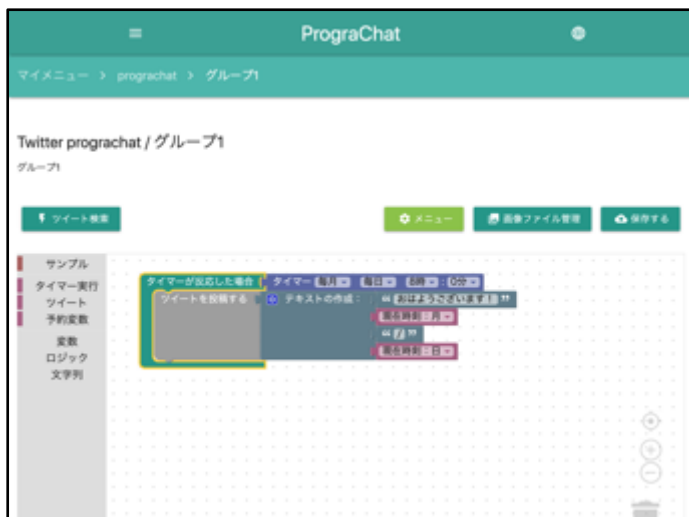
ProgaChat

マイメニュー > prograchat > グループ1

Twitter prograchat / グループ1

グループ1

ツイート検索

メニュー

画像ファイル管理

保存する

サンプル

タイマー実行

ツイート

予約変数

変数

ロジック

文字列

タイマーが反応した場合

タイマー 毎月 毎日 8時 0分

ツイートを投稿する

テキストの作成：

“ おはようございます！ ”

現在時刻：月

“ / ”

現在時刻：日